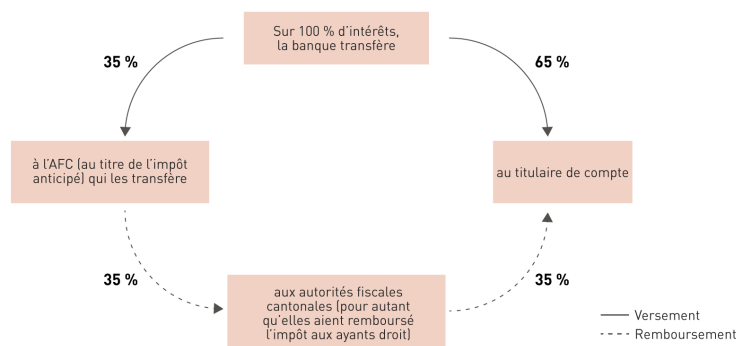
Sur 100 % d'intérêts, la banque transfère

35 %

65 %

à l'AFC (au titre de l'impôt anticipé) qui les transfère

au titulaire de compte

35 %

35 %

aux autorités fiscales cantonales (pour autant qu'elles aient remboursé l'impôt aux ayants droit)

Versement

Remboursement